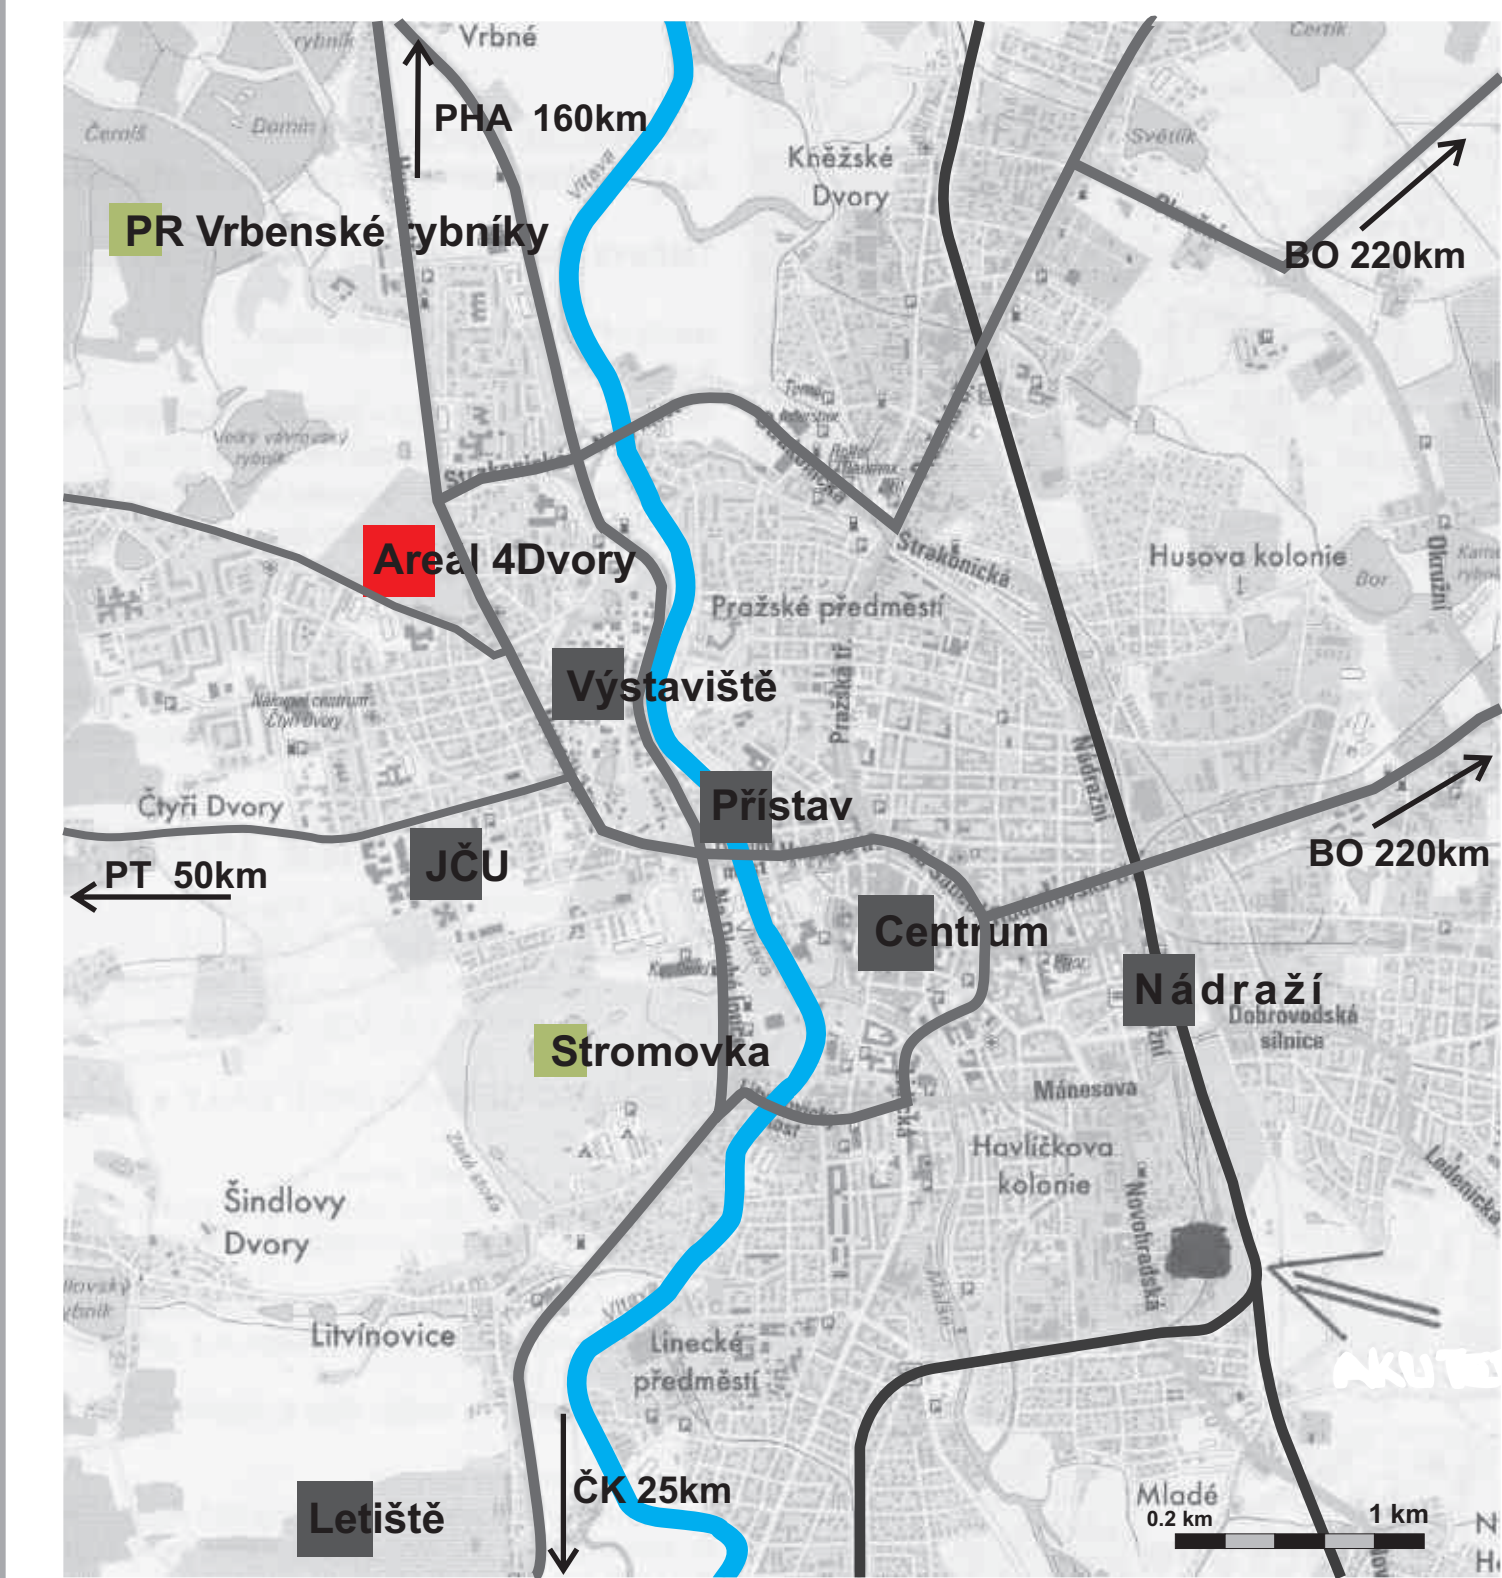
Vrbné
PHA 160km
Čerták
Čertík
Domin
Kněžské Dvory
Světlík
PR Vrbenské rybníky
BO 220km
Vltava
Strakonická
Husova kolonie
Okružní
Bor
Areal 4Dvory
Pražské předměstí
Výstaviště
Nákupní centrum Čtyři Dvory
Pražská tř.
Nádražní
Čtyři Dvory
Přístav
BO 220km
PT 50km
JČU
Centrum
Nádraží
Dobrovodská silnice
Stromovka
Mánesova
Havlíčkova kolonie
Šindlovy Dvory
Novohradská
Litvínovice
Linecké předměstí
AKUTO
ČK 25km
Mladé
Letiště
0.2 km
1 km